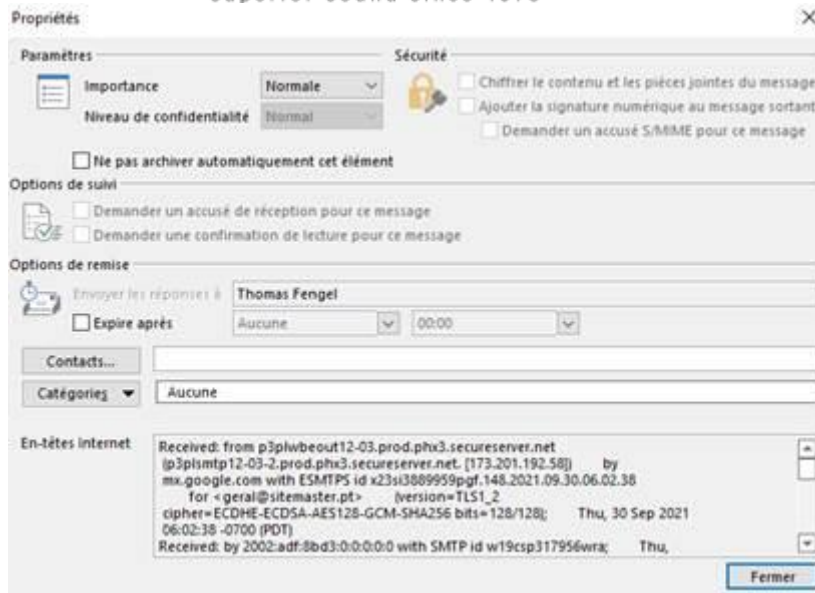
Propriétés

Paramètres

Importance Normale

Niveau de confidentialité Normal

Sécurité

Chiffrer le contenu et les pièces jointes du message

Ajouter la signature numérique au message sortant

Demander un accusé S/MIME pour ce message

Ne pas archiver automatiquement cet élément

Options de suivi

Demander un accusé de réception pour ce message

Demander une confirmation de lecture pour ce message

Options de remise

Envoyer les réponses à Thomas Fengel

Expire après Aucune 00:00

Contacts...

Catégories Aucune

En-têtes Internet

Received: from p3plwbeout12-03.prod.phx3.secureserver.net (p3plsmtp12-03-2.prod.phx3.secureserver.net. [173.201.192.58]) by mx.google.com with ESMTPS id x23si3889959pgf.148.2021.09.30.06.02.38 for <geral@sitemaster.pt> (version=TLS1_2 cipher=ECDHE-ECDSA-AES128-GCM-SHA256 bits=128/128); Thu, 30 Sep 2021 06:02:38 -0700 (PDT)
Received: by 2002:adf:8bd3:0:0:0:0:0 with SMTP id w19csp317956wra; Thu,

Fermer